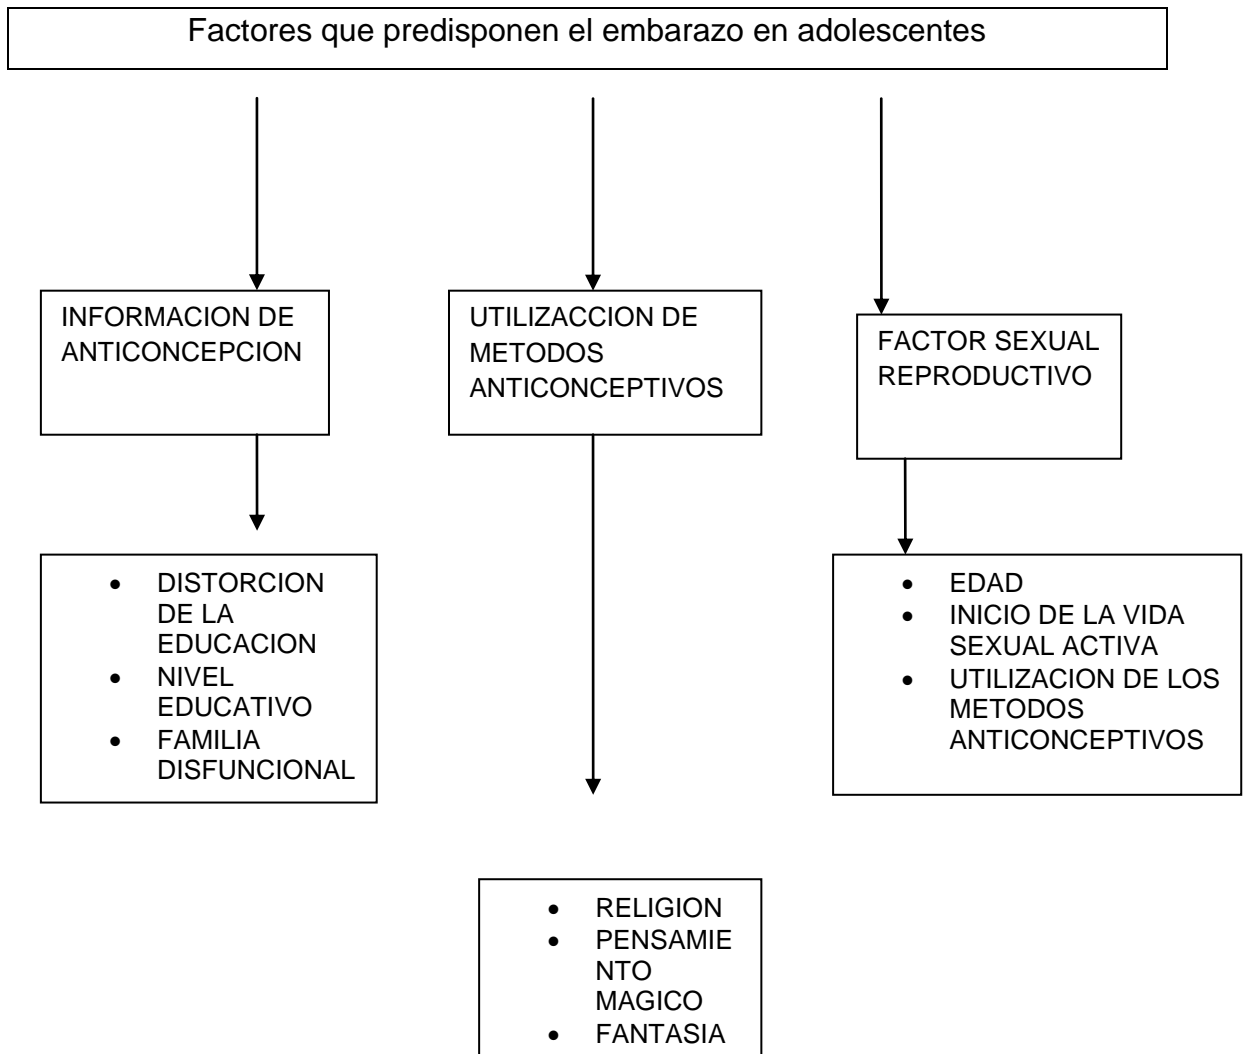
Factores que predisponen el embarazo en adolescentes

INFORMACION DE ANTICONCEPCION

- DISTORCION DE LA EDUCACION
- NIVEL EDUCATIVO
- FAMILIA DISFUNCIONAL

UTILIZACCION DE METODOS ANTICONCEPTIVOS

- RELIGION
- PENSAMIENTO MAGICO
- FANTASIA

FACTOR SEXUAL REPRODUCTIVO

- EDAD
- INICIO DE LA VIDA SEXUAL ACTIVA
- UTILIZACION DE LOS METODOS ANTICONCEPTIVOS